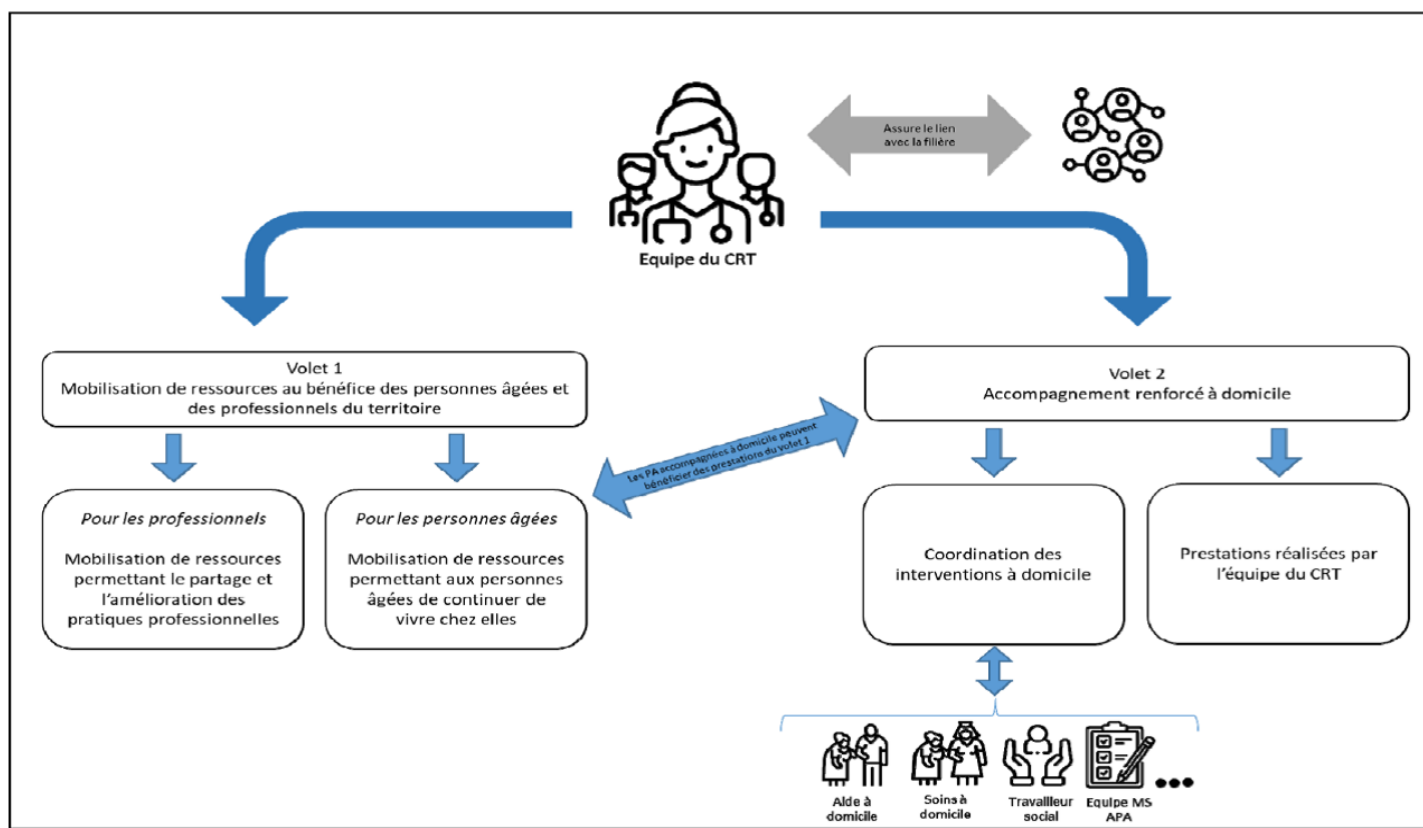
Assure le lien avec la filière

Equipe du CRT

Volet 1
Mobilisation de ressources au bénéfice des personnes âgées et des professionnels du territoire

Volet 2
Accompagnement renforcé à domicile

Les PA accompagnées à domicile peuvent bénéficier des prestations du volet 1

*Pour les professionnels*

Mobilisation de ressources permettant le partage et l'amélioration des pratiques professionnelles

*Pour les personnes âgées*

Mobilisation de ressources permettant aux personnes âgées de continuer de vivre chez elles

Coordination des interventions à domicile

Prestations réalisées par l'équipe du CRT

Aide à domicile

Soins à domicile

Travailleur social

Equipe MS APA

•••